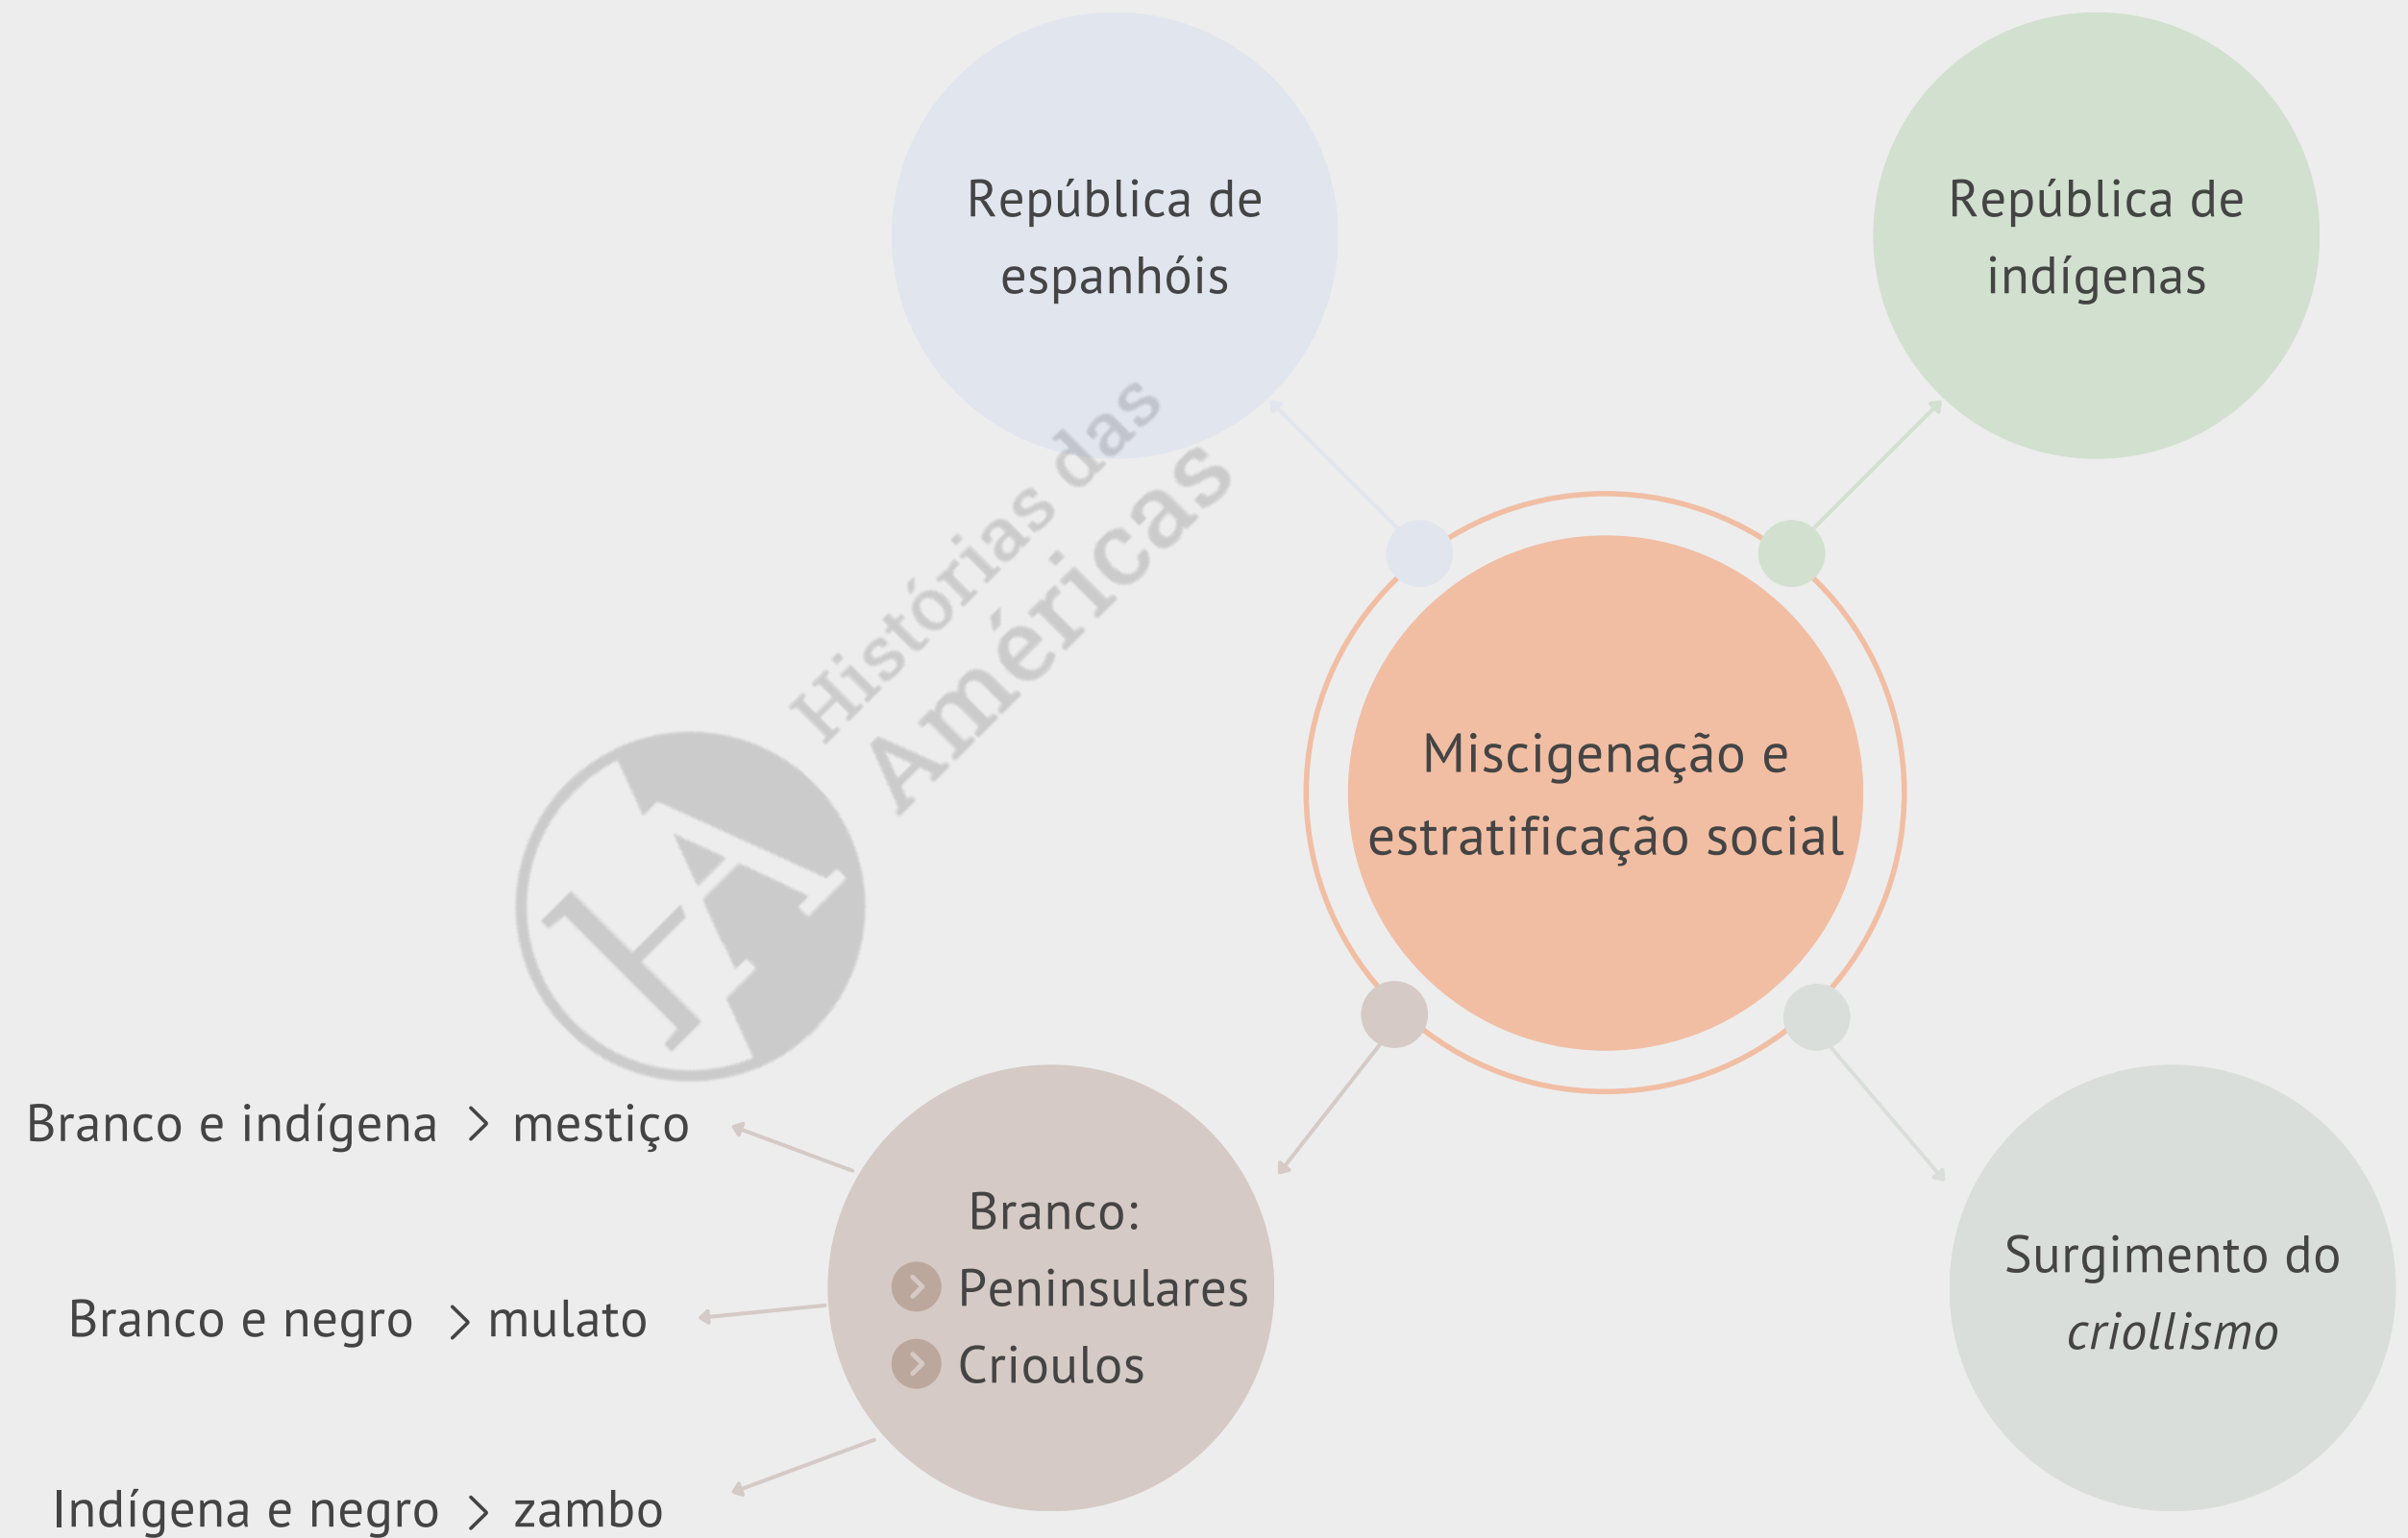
República de espanhóis

República de indígenas

Histórias das Américas

Miscigenação e estratificação social

Branco e indígena > mestiço

Branco:
Peninsulares
Crioulos

Branco e negro > mulato

Indígena e negro > zambo

Surgimento do *criollismo*